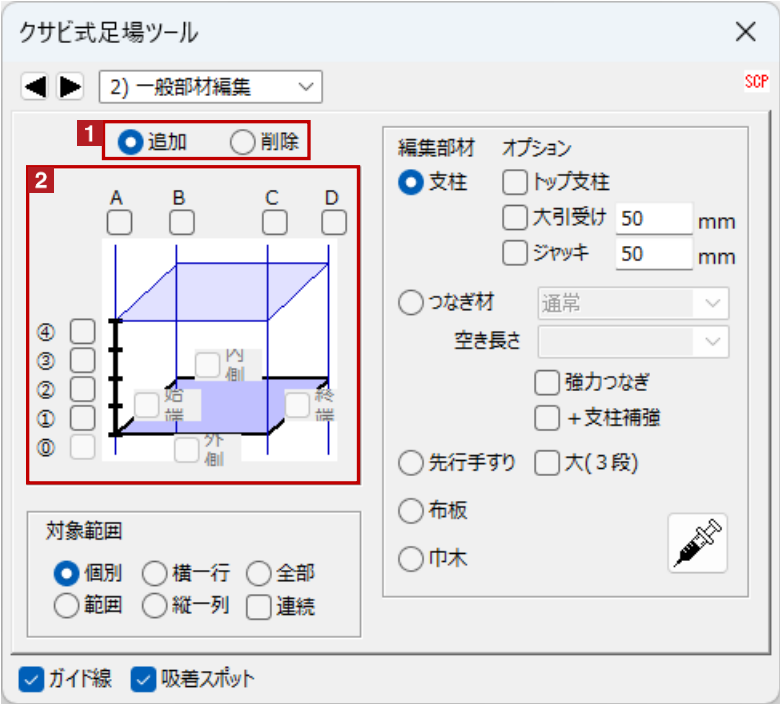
クサビ式足場ツール

2) 一般部材編集

SCP

1

追加

削除

2

A

B

C

D

④

③

②

①

⓪

内側

始端

終端

外側

対象範囲

個別

横一行

全部

範囲

縦一列

連続

編集部材

オプション

支柱

トップ支柱

大引受け

50

mm

ジャッキ

50

mm

つなぎ材

通常

空き長さ

強力つなぎ

＋支柱補強

先行手すり

大(３段)

布板

巾木

ガイド線

吸着スポット